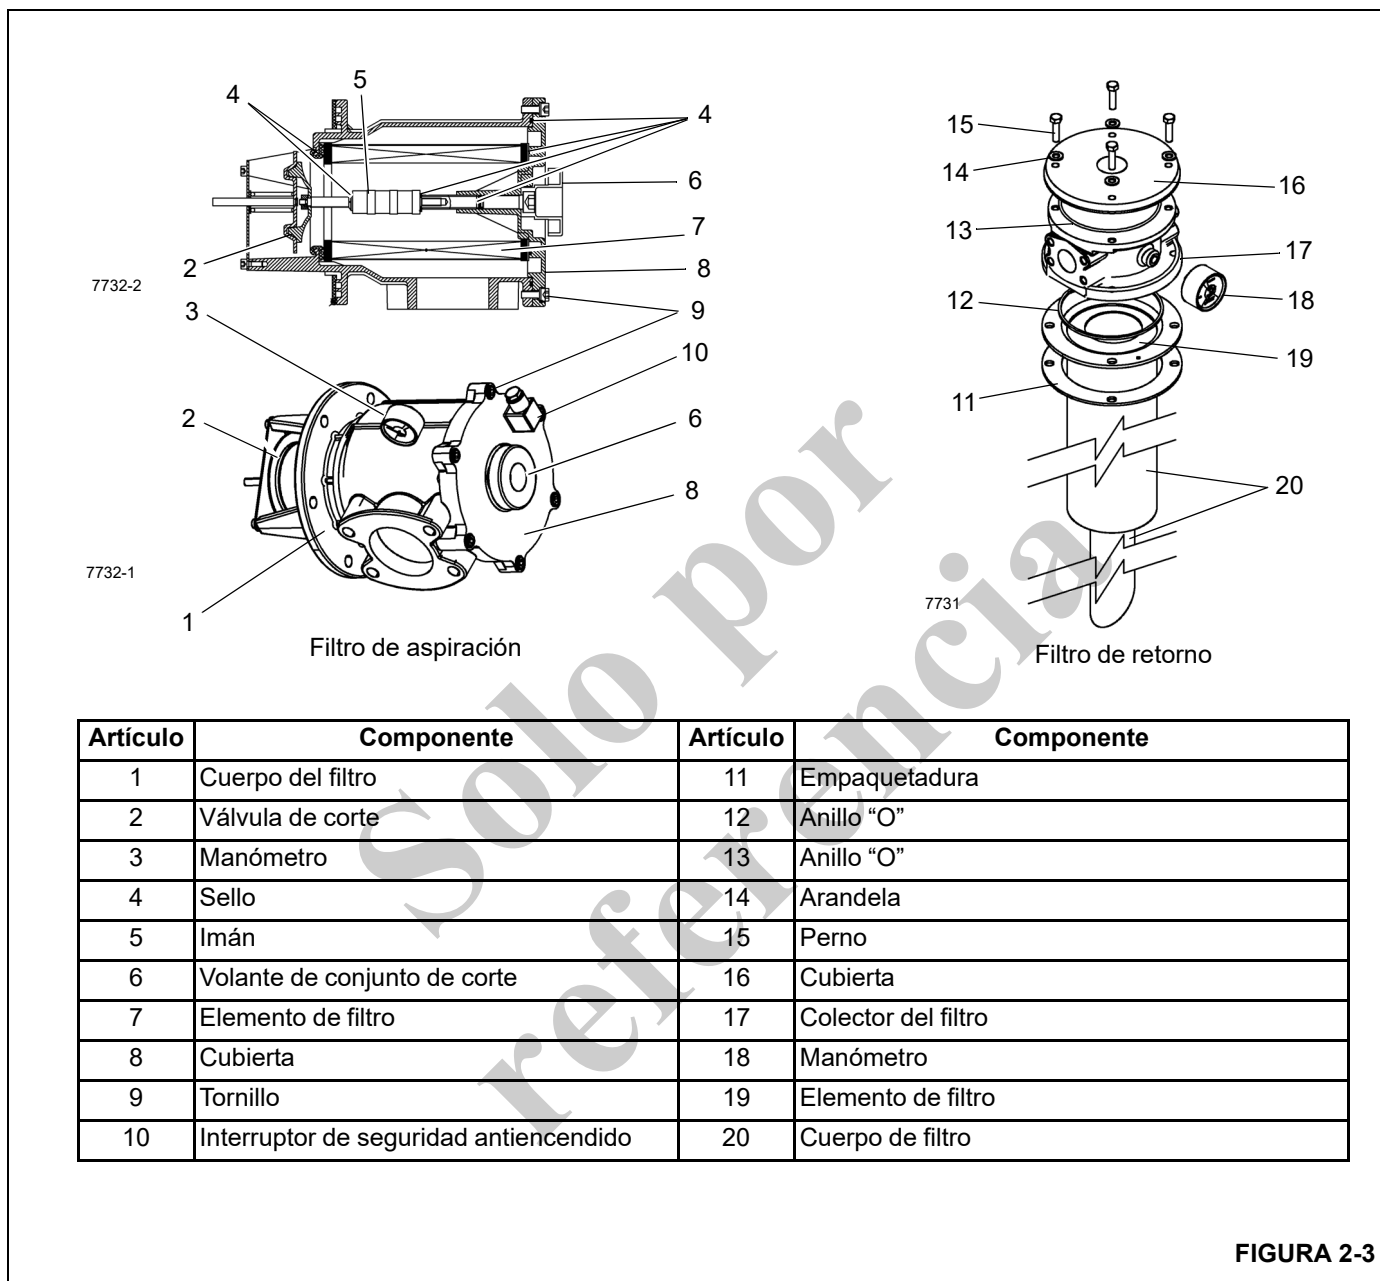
5
4
4
6
7
2
8
7732-2
9
3
10
2
6
8
7732-1
1
Filtro de aspiración

15
14
16
13
17
12
18
19
11
20
7731
Filtro de retorno

Solo por referencia

| Artículo | Componente | Artículo | Componente |
|---|---|---|---|
| 1 | Cuerpo del filtro | 11 | Empaquetadura |
| 2 | Válvula de corte | 12 | Anillo “O” |
| 3 | Manómetro | 13 | Anillo “O” |
| 4 | Sello | 14 | Arandela |
| 5 | Imán | 15 | Perno |
| 6 | Volante de conjunto de corte | 16 | Cubierta |
| 7 | Elemento de filtro | 17 | Colector del filtro |
| 8 | Cubierta | 18 | Manómetro |
| 9 | Tornillo | 19 | Elemento de filtro |
| 10 | Interruptor de seguridad antiencendido | 20 | Cuerpo de filtro |

FIGURA 2-3